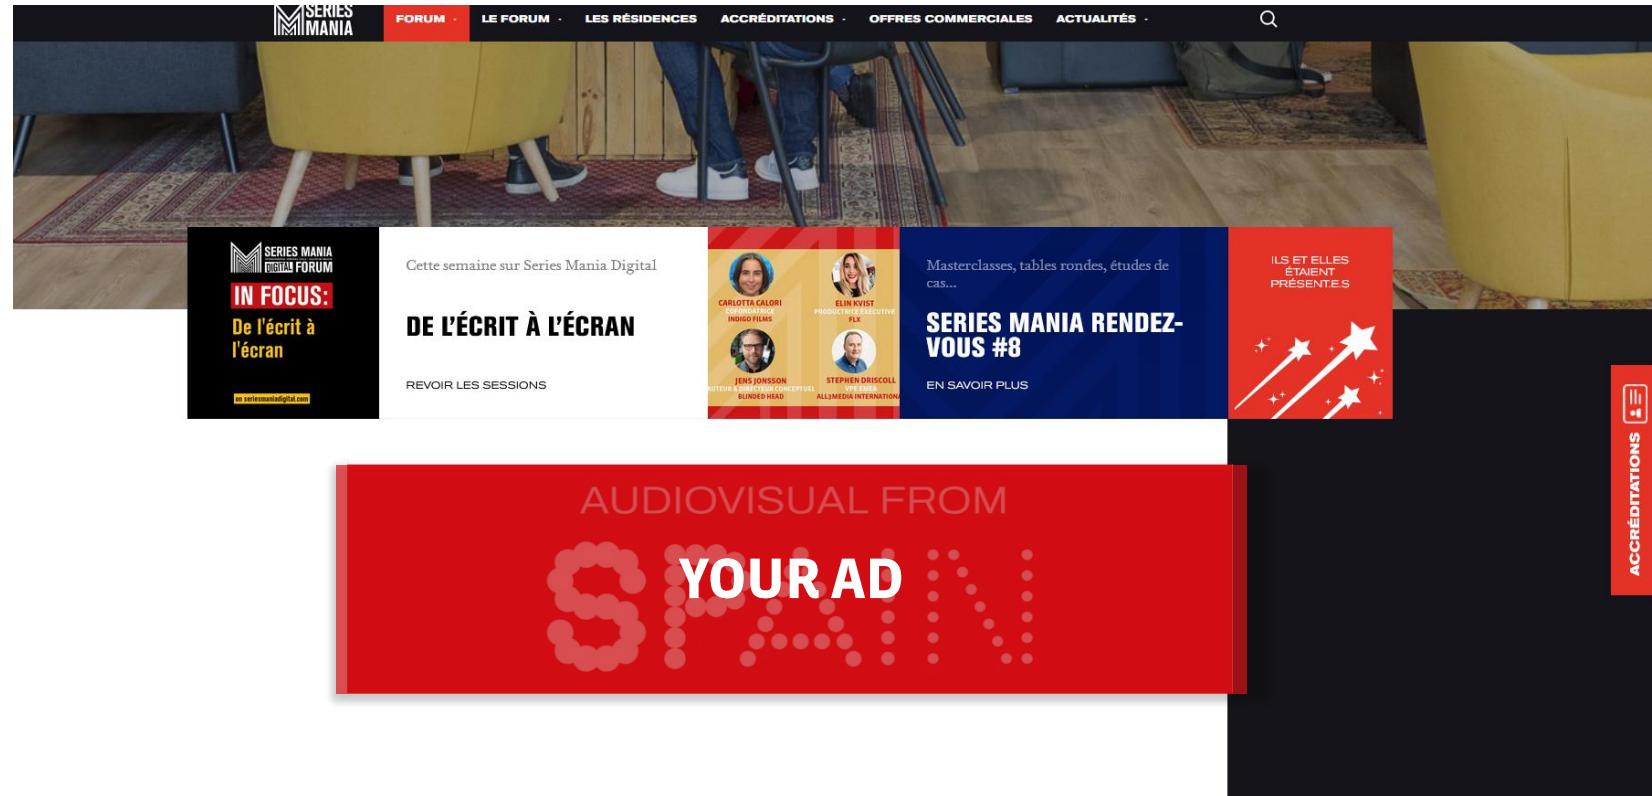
SERIES MANIA

FORUM · LE FORUM · LES RÉSIDENCES ACCRÉDITATIONS · OFFRES COMMERCIALES ACTUALITÉS ·

SERIES MANIA DIGITAL FORUM
IN FOCUS:
De l'écrit à l'écran
on seriesmaniadigital.com

Cette semaine sur Series Mania Digital

DE L'ÉCRIT À L'ÉCRAN

REVOIR LES SESSIONS

CARLOTTA CALORI
COFONDATRICE
INDIGO FILMS

ELIN KVIST
PRODUCTRICE EXECUTIVE
FLX

JENS JONSSON
AUTEUR & DIRECTEUR CONCEPTUEL
BLINDED HEAD

STEPHEN DRISCOLL
VPE EMEA
ALL3MEDIA INTERNATIONAL

Masterclasses, tables rondes, études de cas...

SERIES MANIA RENDEZ-VOUS #8

EN SAVOIR PLUS

ILS ET ELLES ÉTAIENT PRÉSENTE.S

AUDIOVISUAL FROM
YOUR AD
SPAIN

ACCRÉDITATIONS